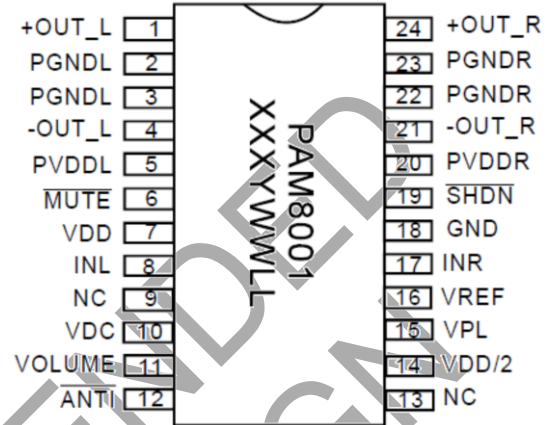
+OUT_L 1
PGNDL 2
PGNDL 3
-OUT_L 4
PVDDL 5
$\overline{\text{MUTE}}$ 6
VDD 7
INL 8
NC 9
VDC 10
VOLUME 11
$\overline{\text{ANTI}}$ 12

PAM8001
XXXYWWLL

24 +OUT_R
23 PGNDR
22 PGNDR
21 -OUT_R
20 PVDDR
19 $\overline{\text{SHDN}}$
18 GND
17 INR
16 VREF
15 VPL
14 VDD/2
13 NC